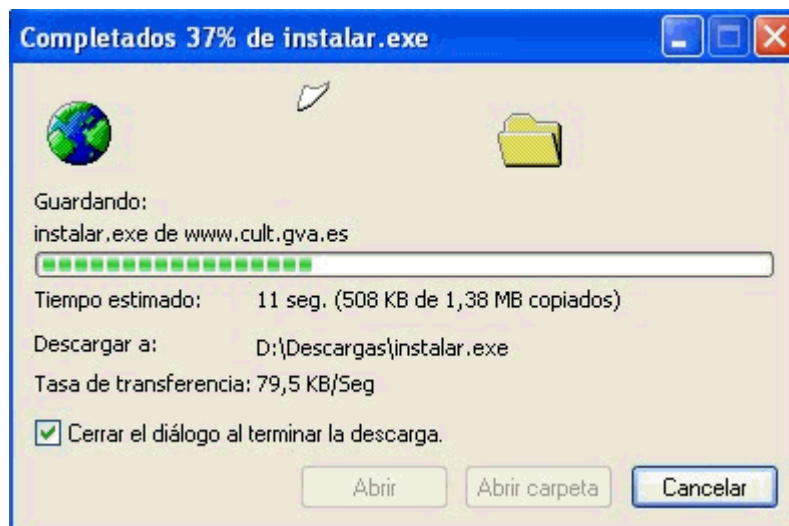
Completados 37% de instalar.exe

Guardando:
instalar.exe de www.cult.gva.es

Tiempo estimado: 11 seg. (508 KB de 1,38 MB copiados)

Descargar a: D:\Descargas\instalar.exe

Tasa de transferencia: 79,5 KB/Seg

Cerrar el diálogo al terminar la descarga.

Abrir

Abrir carpeta

Cancelar